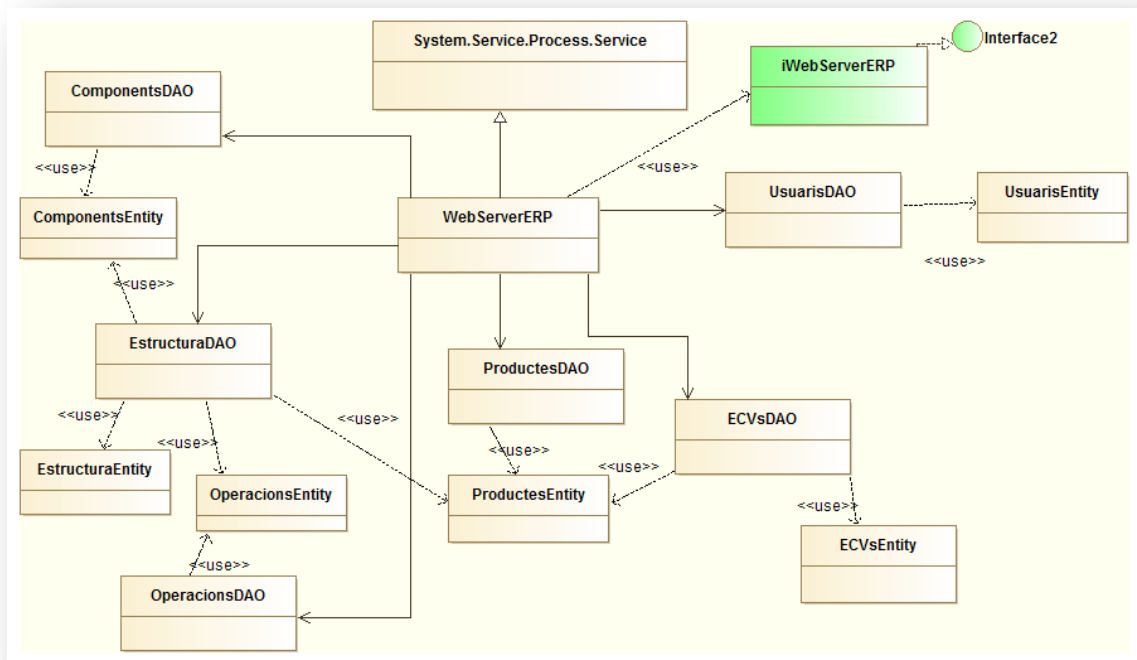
System.Service.Process.Service

iWebServerERP

Interface2

ComponentsDAO

<<use>>

ComponentsEntity

<<use>>

WebServerERP

UsuarisDAO

UsuarisEntity

<<use>>

<<use>>

EstructuraDAO

ProductesDAO

ECVsDAO

<<use>>

<<use>>

<<use>>

<<use>>

<<use>>

EstructuraEntity

OperacionsEntity

ProductesEntity

<<use>>

ECVsEntity

<<use>>

OperacionsDAO